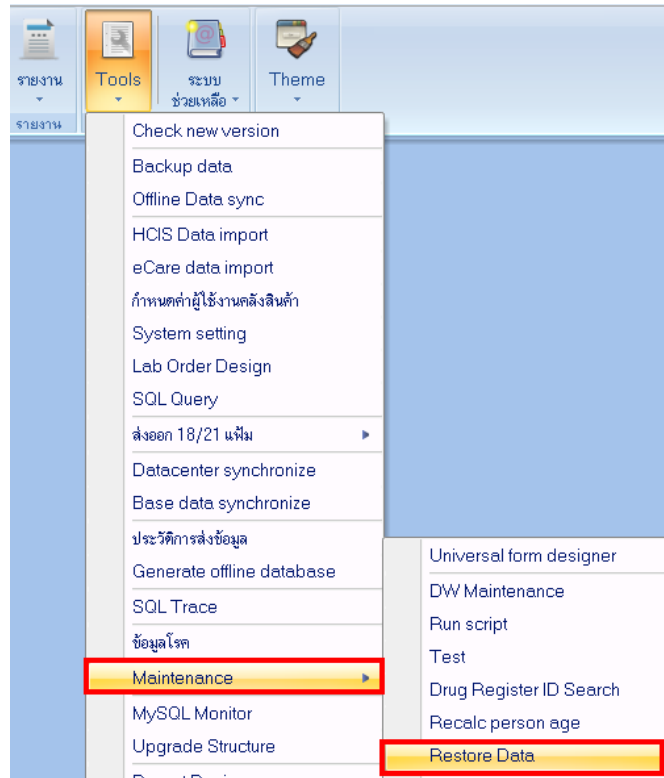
รายงาน
Tools
ระบบ ช่วยเหลือ
Theme
รายงาน

Check new version
Backup data
Offline Data sync
HCIS Data import
eCare data import
กำหนดค่าผู้ใช้งานคลังสินค้า
System setting
Lab Order Design
SQL Query
ส่งออก 18/21 แฟ้ม
Datacenter synchronize
Base data synchronize
ประวัติการส่งข้อมูล
Generate offline database
SQL Trace
ข้อมูลโรค
Maintenance
MySQL Monitor
Upgrade Structure
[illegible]

Universal form designer
DW Maintenance
Run script
Test
Drug Register ID Search
Recalc person age
Restore Data